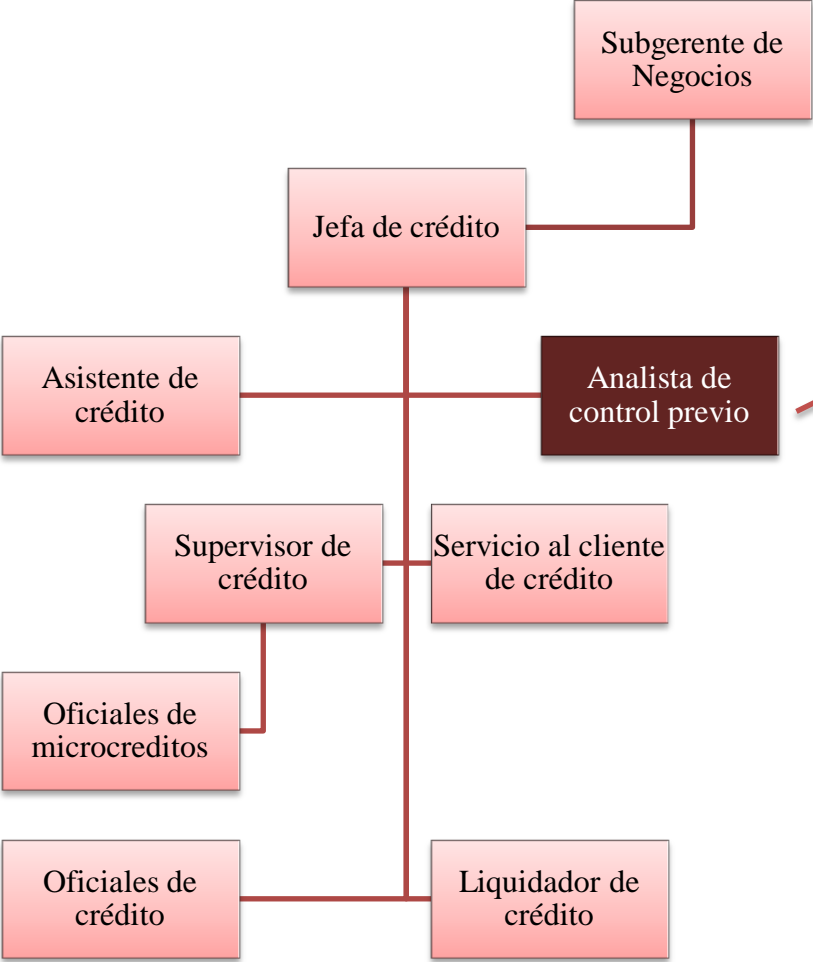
Subgerente de Negocios

Jefa de crédito

Asistente de crédito

Analista de control previo

Supervisor de crédito

Servicio al cliente de crédito

Oficiales de microcreditos

Oficiales de crédito

Liquidador de crédito